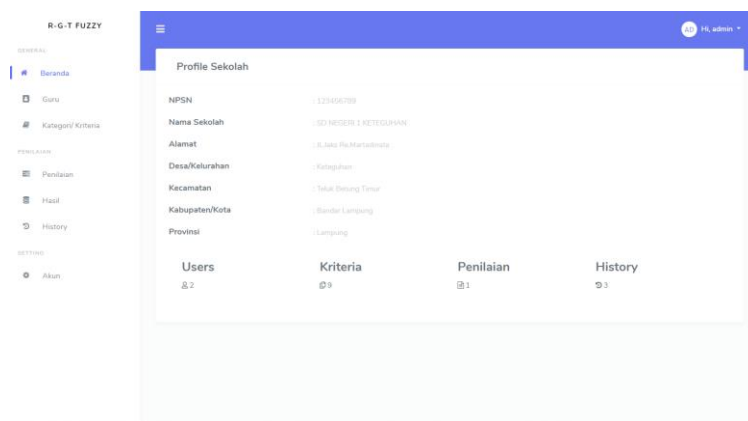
R-G-T FUZZY

GENERAL

Beranda

Guru

Kategori/ Kriteria

PENILAIAN

Penilaian

Hasil

History

SETTING

Akun

≡

AD Hi, admin

Profile Sekolah

| | |
|---|---|
| NPSN | : 123456789 |
| Nama Sekolah | : SD NEGERI 1 KETEGUHAN |
| Alamat | : Jl.Jaks Pa.Martadinata |
| Desa/Kelurahan | : Keteguhan |
| Kecamatan | : Teluk Betung Timur |
| Kabupaten/Kota | : Bandar Lampung |
| Provinsi | : Lampung |

Users
2

Kriteria
9

Penilaian
1

History
3